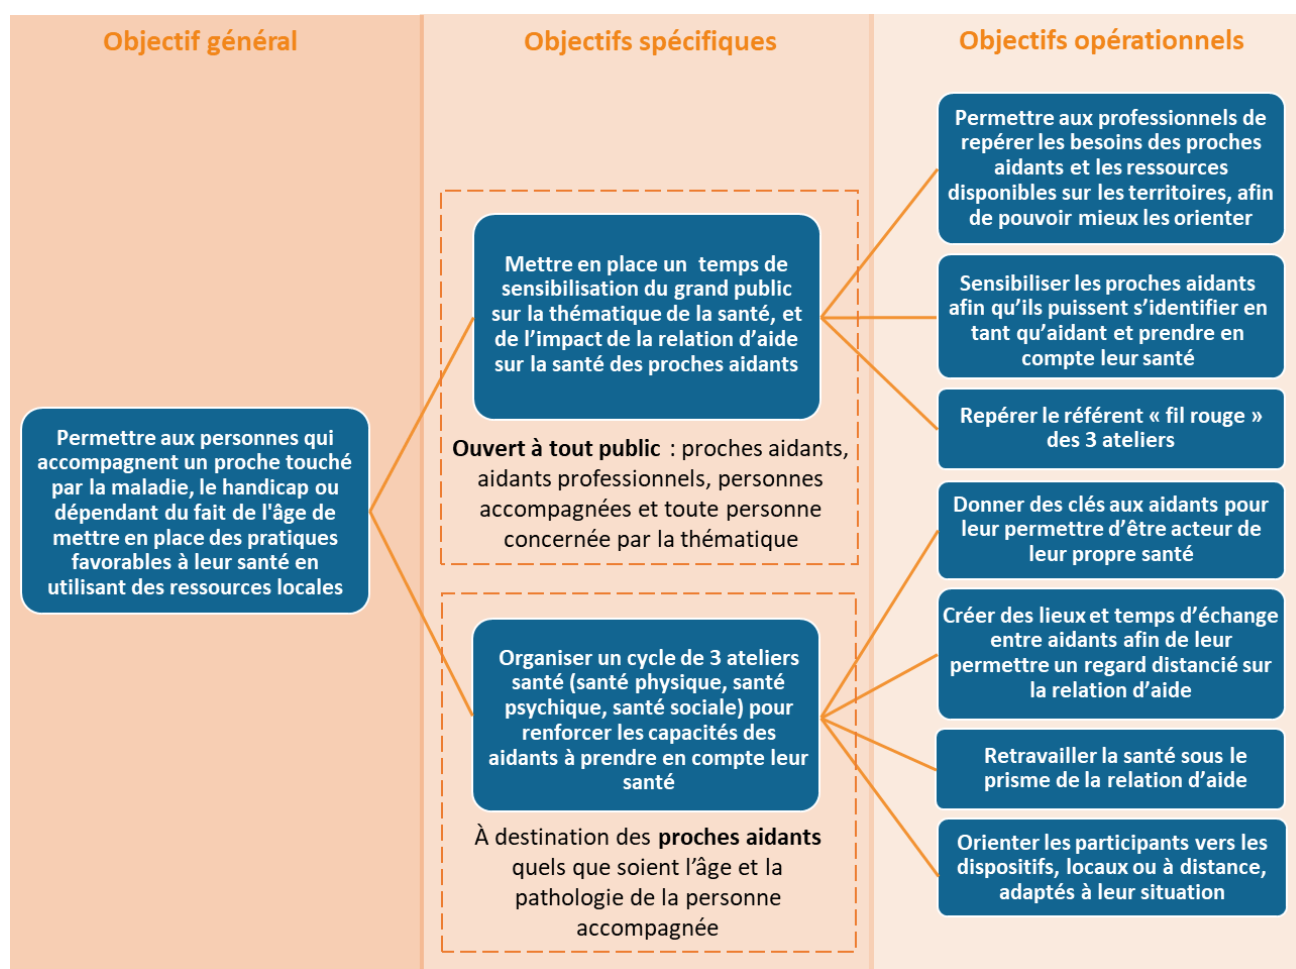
Objectif général

Permettre aux personnes qui accompagnent un proche touché par la maladie, le handicap ou dépendant du fait de l'âge de mettre en place des pratiques favorables à leur santé en utilisant des ressources locales

Objectifs spécifiques

Mettre en place un temps de sensibilisation du grand public sur la thématique de la santé, et de l'impact de la relation d'aide sur la santé des proches aidants

**Ouvert à tout public** : proches aidants, aidants professionnels, personnes accompagnées et toute personne concernée par la thématique

Organiser un cycle de 3 ateliers santé (santé physique, santé psychique, santé sociale) pour renforcer les capacités des aidants à prendre en compte leur santé

À destination des **proches aidants** quels que soient l'âge et la pathologie de la personne accompagnée

Objectifs opérationnels

Permettre aux professionnels de repérer les besoins des proches aidants et les ressources disponibles sur les territoires, afin de pouvoir mieux les orienter

Sensibiliser les proches aidants afin qu'ils puissent s'identifier en tant qu'aidant et prendre en compte leur santé

Repérer le référent « fil rouge » des 3 ateliers

Donner des clés aux aidants pour leur permettre d'être acteur de leur propre santé

Créer des lieux et temps d'échange entre aidants afin de leur permettre un regard distancié sur la relation d'aide

Retravailler la santé sous le prisme de la relation d'aide

Orienter les participants vers les dispositifs, locaux ou à distance, adaptés à leur situation